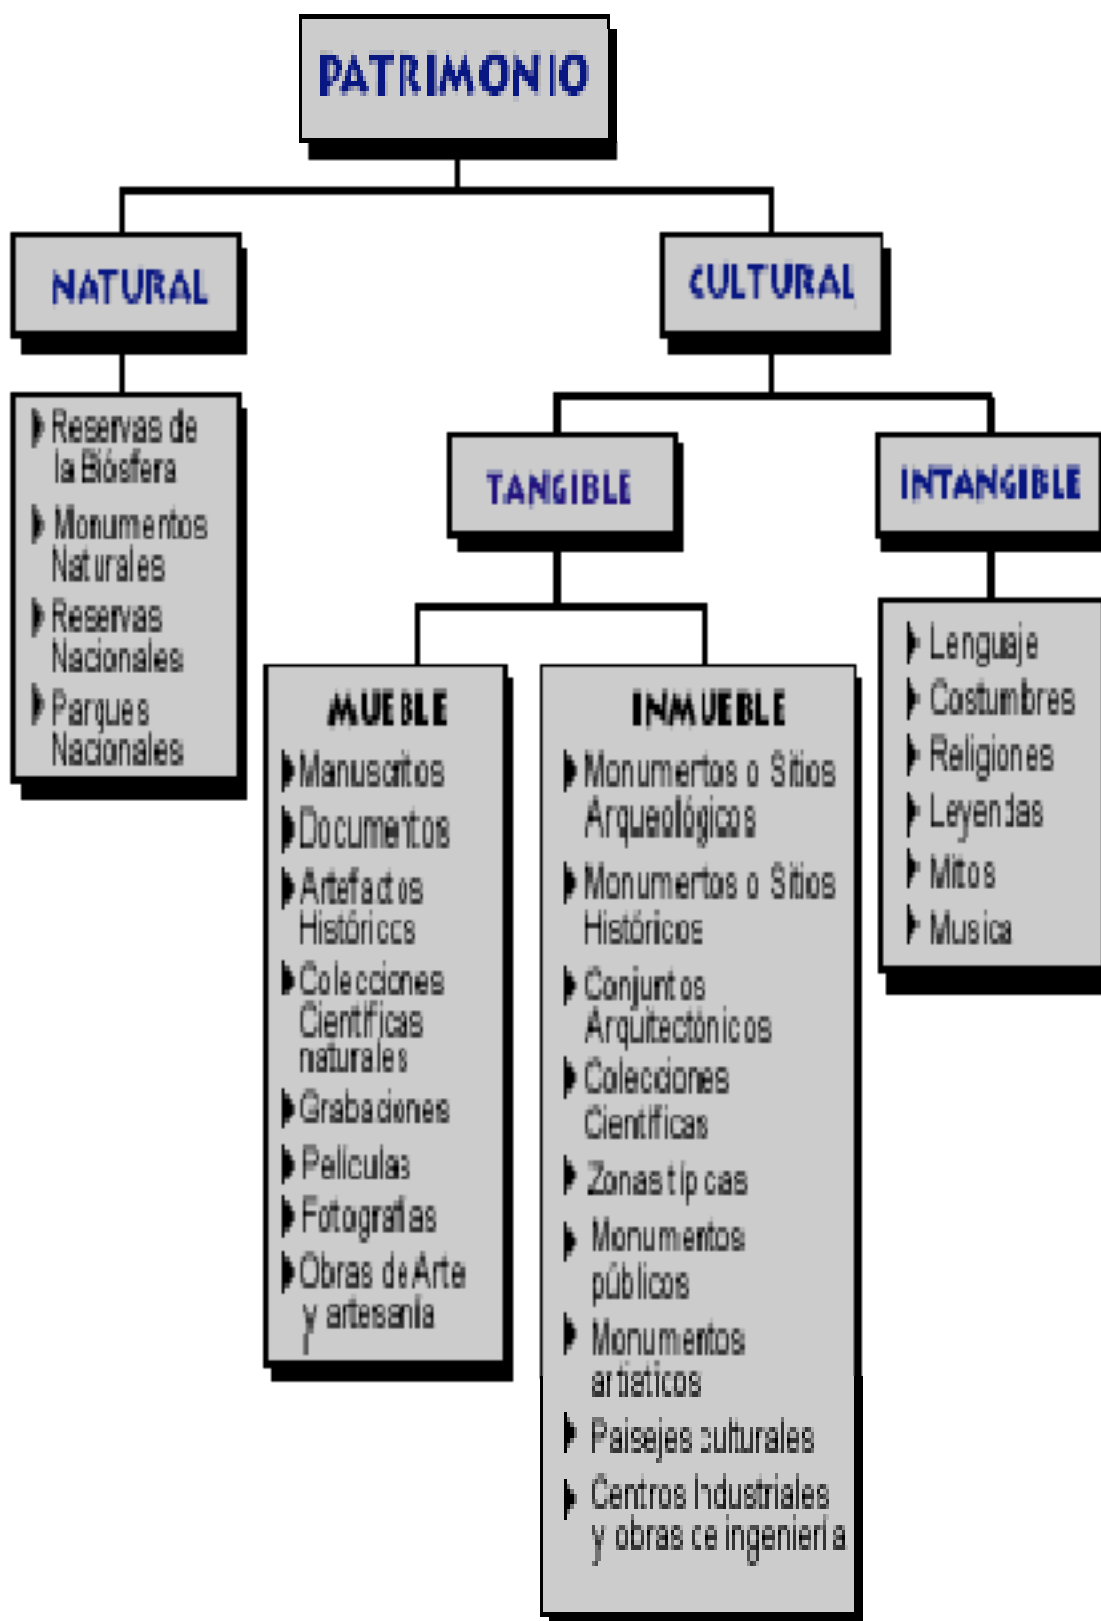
PATRIMONIO

NATURAL

CULTURAL

Reservas de la Biósfera
Monumentos Naturales
Reservas Nacionales
Parques Nacionales

TANGIBLE

INTANGIBLE

Lenguaje
Costumbres
Religiones
Leyendas
Mitos
Musica

MUEBLE

Manuscritos
Documentos
Artefactos Históricos
Colecciones Científicas naturales
Grabaciones
Películas
Fotografías
Obras de Arte y artesanía

INMUEBLE

Monumentos o Sitios Arqueológicos
Monumentos o Sitios Históricos
Conjuntos Arquitectónicos
Colecciones Científicas
Zonas típicas
Monumentos públicos
Monumentos artísticos
Paisajes culturales
Centros Industriales y obras de ingeniería